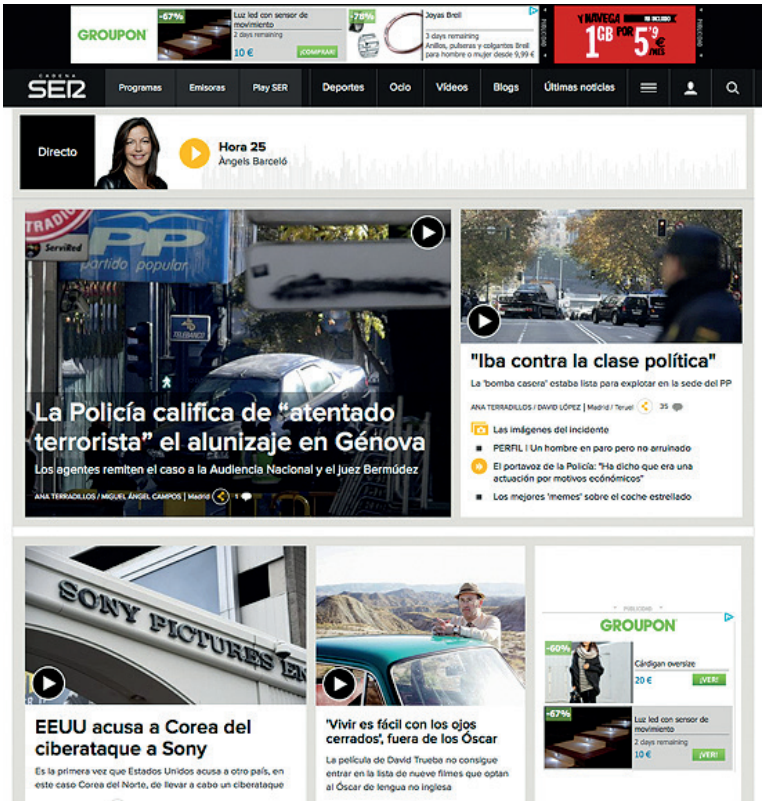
GROUPON -67% Luz led con sensor de movimiento 2 days remaining 10 € ¡COMPRAR! -78% Joyas Brell 3 days remaining Anillos, pulseras y colgantes Brell a un precio desde 9,99 €

Y NAVEGA 1GB POR 5'9 €

CADENA SER Programas Emisoras Play SER Deportes Ocio Vídeos Blogs Últimas noticias

Directo Hora 25 Àngels Barceló

La Policía califica de "atentado terrorista" el alunizaje en Génova

Los agentes remiten el caso a la Audiencia Nacional y el juez Bermúdez

ANA TERRADILLOS / MIGUEL ÁNGEL CAMPOS | Madrid 5

"Iba contra la clase política"

La 'bomba casera' estaba lista para explotar en la sede del PP

ANA TERRADILLOS / DAVID LÓPEZ | Madrid / Teruel 35

Las imágenes del incidente

PERFIL | Un hombre en paro pero no arruinado

El portavoz de la Policía: "Ha dicho que era una actuación por motivos económicos"

Los mejores 'memes' sobre el coche estrellado

SONY PICTURES

EEUU acusa a Corea del ciberataque a Sony

Es la primera vez que Estados Unidos acusa a otro país, en este caso Corea del Norte, de llevar a cabo un ciberataque

'Vivir es fácil con los ojos cerrados', fuera de los Óscar

La película de David Trueba no consigue entrar en la lista de nueve filmes que optan al Óscar de lengua no inglesa

PUBLICIDAD GROUPON -60% Cárdigan oversize 20 € ¡VER! -67% Luz led con sensor de movimiento 2 days remaining 10 € ¡VER!